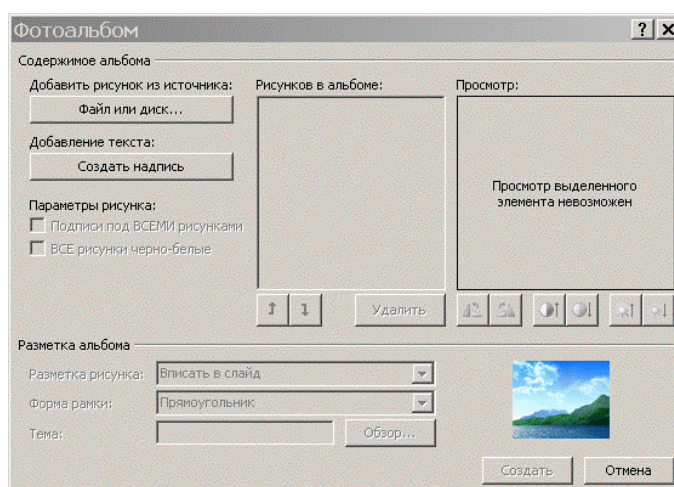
Фотоальбом

? X

Содержимое альбома

Добавить рисунок из источника:

Файл или диск...

Добавление текста:

Создать надпись

Параметры рисунка:

Подписи под ВСЕМИ рисунками

ВСЕ рисунки черно-белые

Рисунков в альбоме:

Просмотр:

Просмотр выделенного элемента невозможен

Удалить

Разметка альбома

Разметка рисунка: Вписать в слайд

Форма рамки: Прямоугольник

Тема:

Обзор...

Создать

Отмена